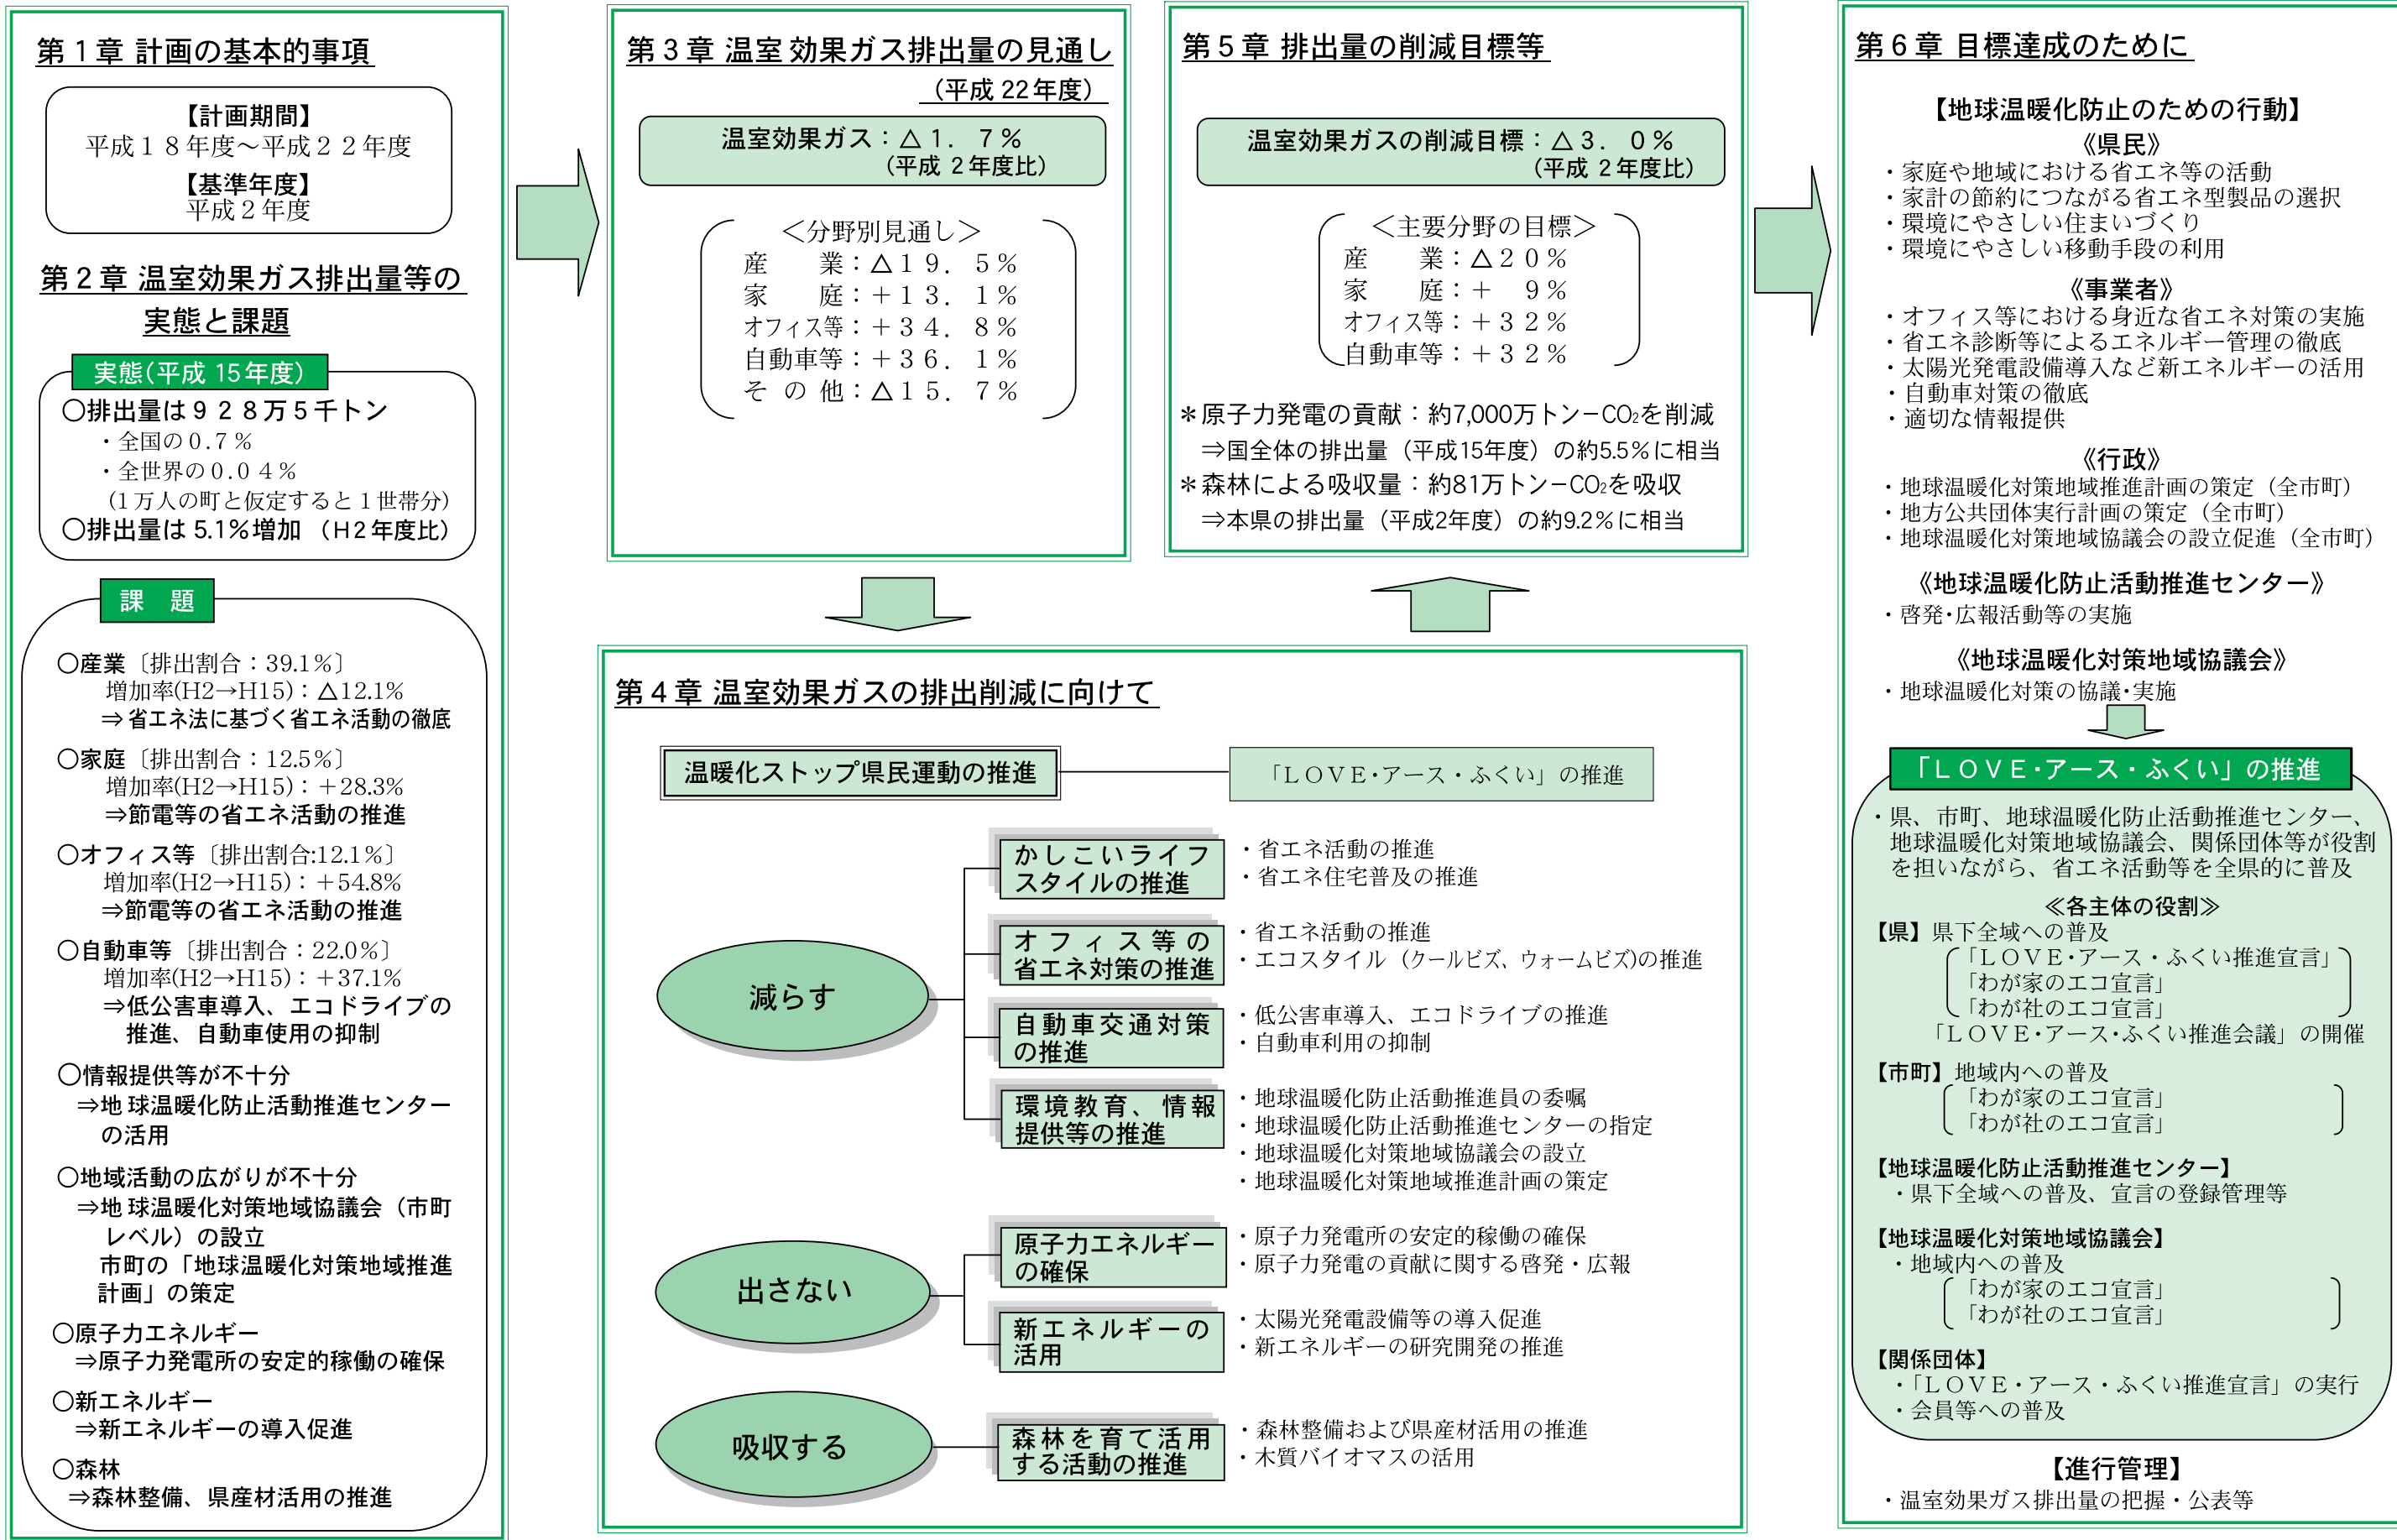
第１章 計画の基本的事項

【計画期間】
平成１８年度～平成２２年度
【基準年度】
平成２年度

第２章 温室効果ガス排出量等の実態と課題

実態（平成 15 年度）
○排出量は９２８万５千トン
・全国の０.７％
・全世界の０.０４％
（1万人の町と仮定すると１世帯分）
○排出量は 5.1％増加 （H2 年度比）

課 題
○産業〔排出割合：39.1％〕
増加率(H2→H15)：△12.1％
⇒省エネ法に基づく省エネ活動の徹底
○家庭〔排出割合：12.5％〕
増加率(H2→H15)：＋28.3％
⇒節電等の省エネ活動の推進
○オフィス等〔排出割合:12.1％〕
増加率(H2→H15)：＋54.8％
⇒節電等の省エネ活動の推進
○自動車等〔排出割合：22.0％〕
増加率(H2→H15)：＋37.1％
⇒低公害車導入、エコドライブの推進、自動車使用の抑制
○情報提供等が不十分
⇒地球温暖化防止活動推進センターの活用
○地域活動の広がりが不十分
⇒地球温暖化対策地域協議会（市町レベル）の設立
市町の「地球温暖化対策地域推進計画」の策定
○原子力エネルギー
⇒原子力発電所の安定的稼働の確保
○新エネルギー
⇒新エネルギーの導入促進
○森林
⇒森林整備、県産材活用の推進

第３章 温室効果ガス排出量の見通し
（平成 22 年度）

温室効果ガス：△１. ７％
（平成２年度比）

＜分野別見通し＞
産　　業：△１９. ５％
家　　庭：＋１３. １％
オフィス等：＋３４. ８％
自動車等：＋３６. １％
そ の 他：△１５. ７％

第５章 排出量の削減目標等

温室効果ガスの削減目標：△３. ０％
（平成２年度比）

＜主要分野の目標＞
産　　業：△２０％
家　　庭：＋　９％
オフィス等：＋３２％
自動車等：＋３２％

＊原子力発電の貢献：約7,000万トン－$CO_2$を削減
⇒国全体の排出量（平成15年度）の約5.5％に相当
＊森林による吸収量：約81万トン－$CO_2$を吸収
⇒本県の排出量（平成2年度）の約9.2％に相当

第４章 温室効果ガスの排出削減に向けて

温暖化ストップ県民運動の推進
「ＬＯＶＥ・アース・ふくい」の推進

減らす
かしこいライフスタイルの推進
・省エネ活動の推進
・省エネ住宅普及の推進
オフィス等の省エネ対策の推進
・省エネ活動の推進
・エコスタイル（クールビズ、ウォームビズ)の推進
自動車交通対策の推進
・低公害車導入、エコドライブの推進
・自動車利用の抑制
環境教育、情報提供等の推進
・地球温暖化防止活動推進員の委嘱
・地球温暖化防止活動推進センターの指定
・地球温暖化対策地域協議会の設立
・地球温暖化対策地域推進計画の策定

出さない
原子力エネルギーの確保
・原子力発電所の安定的稼働の確保
・原子力発電の貢献に関する啓発・広報
新エネルギーの活用
・太陽光発電設備等の導入促進
・新エネルギーの研究開発の推進

吸収する
森林を育て活用する活動の推進
・森林整備および県産材活用の推進
・木質バイオマスの活用

第６章 目標達成のために

【地球温暖化防止のための行動】
《県民》
・家庭や地域における省エネ等の活動
・家計の節約につながる省エネ型製品の選択
・環境にやさしい住まいづくり
・環境にやさしい移動手段の利用
《事業者》
・オフィス等における身近な省エネ対策の実施
・省エネ診断等によるエネルギー管理の徹底
・太陽光発電設備導入など新エネルギーの活用
・自動車対策の徹底
・適切な情報提供
《行政》
・地球温暖化対策地域推進計画の策定（全市町）
・地方公共団体実行計画の策定（全市町）
・地球温暖化対策地域協議会の設立促進（全市町）
《地球温暖化防止活動推進センター》
・啓発･広報活動等の実施
《地球温暖化対策地域協議会》
・地球温暖化対策の協議･実施

「ＬＯＶＥ・アース・ふくい」の推進
・県、市町、地球温暖化防止活動推進センター、地球温暖化対策地域協議会、関係団体等が役割を担いながら、省エネ活動等を全県的に普及
≪各主体の役割≫
【県】県下全域への普及
「ＬＯＶＥ・アース・ふくい推進宣言」
「わが家のエコ宣言」
「わが社のエコ宣言」
「ＬＯＶＥ・アース・ふくい推進会議」の開催
【市町】地域内への普及
「わが家のエコ宣言」
「わが社のエコ宣言」
【地球温暖化防止活動推進センター】
・県下全域への普及、宣言の登録管理等
【地球温暖化対策地域協議会】
・地域内への普及
「わが家のエコ宣言」
「わが社のエコ宣言」
【関係団体】
・「ＬＯＶＥ・アース・ふくい推進宣言」の実行
・会員等への普及

【進行管理】
・温室効果ガス排出量の把握・公表等